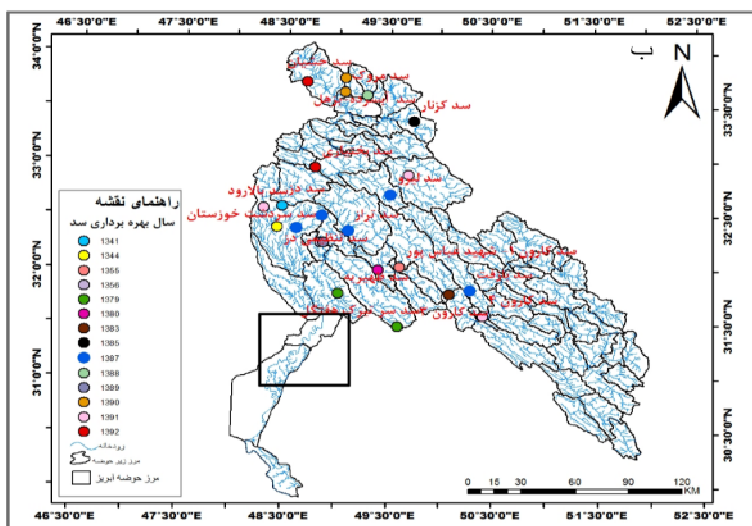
46°30'0"E 47°30'0"E 48°30'0"E 49°30'0"E 50°30'0"E 51°30'0"E 52°30'0"E

ب

N

34°0'0"N
33°0'0"N
32°0'0"N
31°0'0"N

33°30'0"N
32°30'0"N
31°30'0"N
30°30'0"N

سد گزنار

راهنمای نقشه

سال بهره برداری سد

1341
1344
1355
1356
1379
1380
1383
1385
1387
1388
1389
1390
1391
1392

رودخانه
مرز زیر حوضه
مرز حوضه آبریز

سد دز
سد گتوند
سد کارون ۳
سد کارون ۴
سد مسجد سلیمان
سد کرخه

0 15 30 60 90 120
KM

46°30'0"E 47°30'0"E 48°30'0"E 49°30'0"E 50°30'0"E 51°30'0"E 52°30'0"E